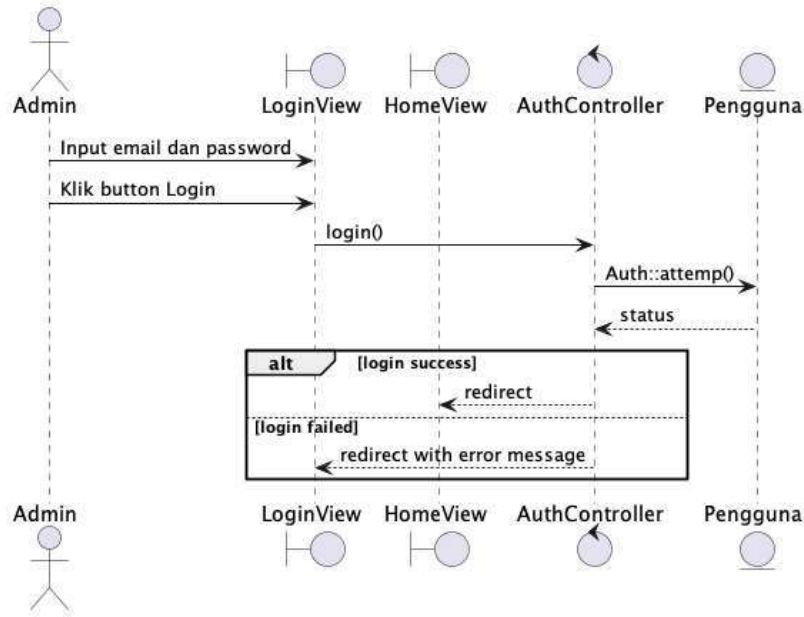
Admin
LoginView
HomeView
AuthController
Pengguna

Input email dan password

Klik button Login

login()

Auth::attemp()

status

alt
[login success]

redirect

[login failed]

redirect with error message

Admin
LoginView
HomeView
AuthController
Pengguna